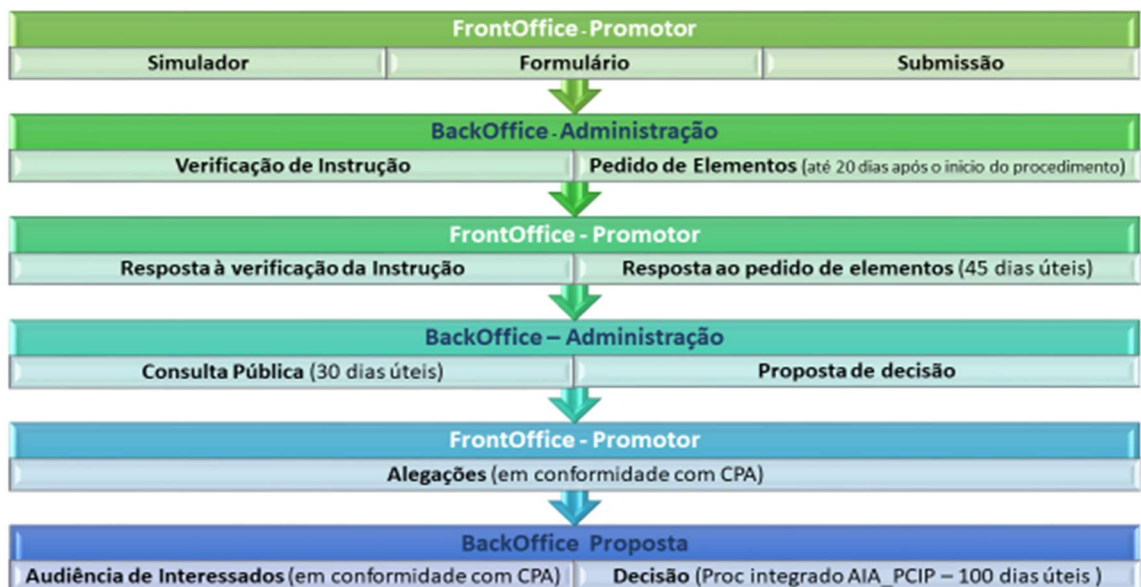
FrontOffice - Promotor

Simulador | Formulário | Submissão

BackOffice - Administração

Verificação de Instrução | Pedido de Elementos (até 20 dias após o inicio do procedimento)

FrontOffice - Promotor

Resposta à verificação da Instrução | Resposta ao pedido de elementos (45 dias úteis)

BackOffice – Administração

Consulta Pública (30 dias úteis) | Proposta de decisão

FrontOffice - Promotor

Alegações (em conformidade com CPA)

BackOffice Proposta

Audiência de Interessados (em conformidade com CPA) | Decisão (Proc integrado AIA_PCIP – 100 dias úteis )